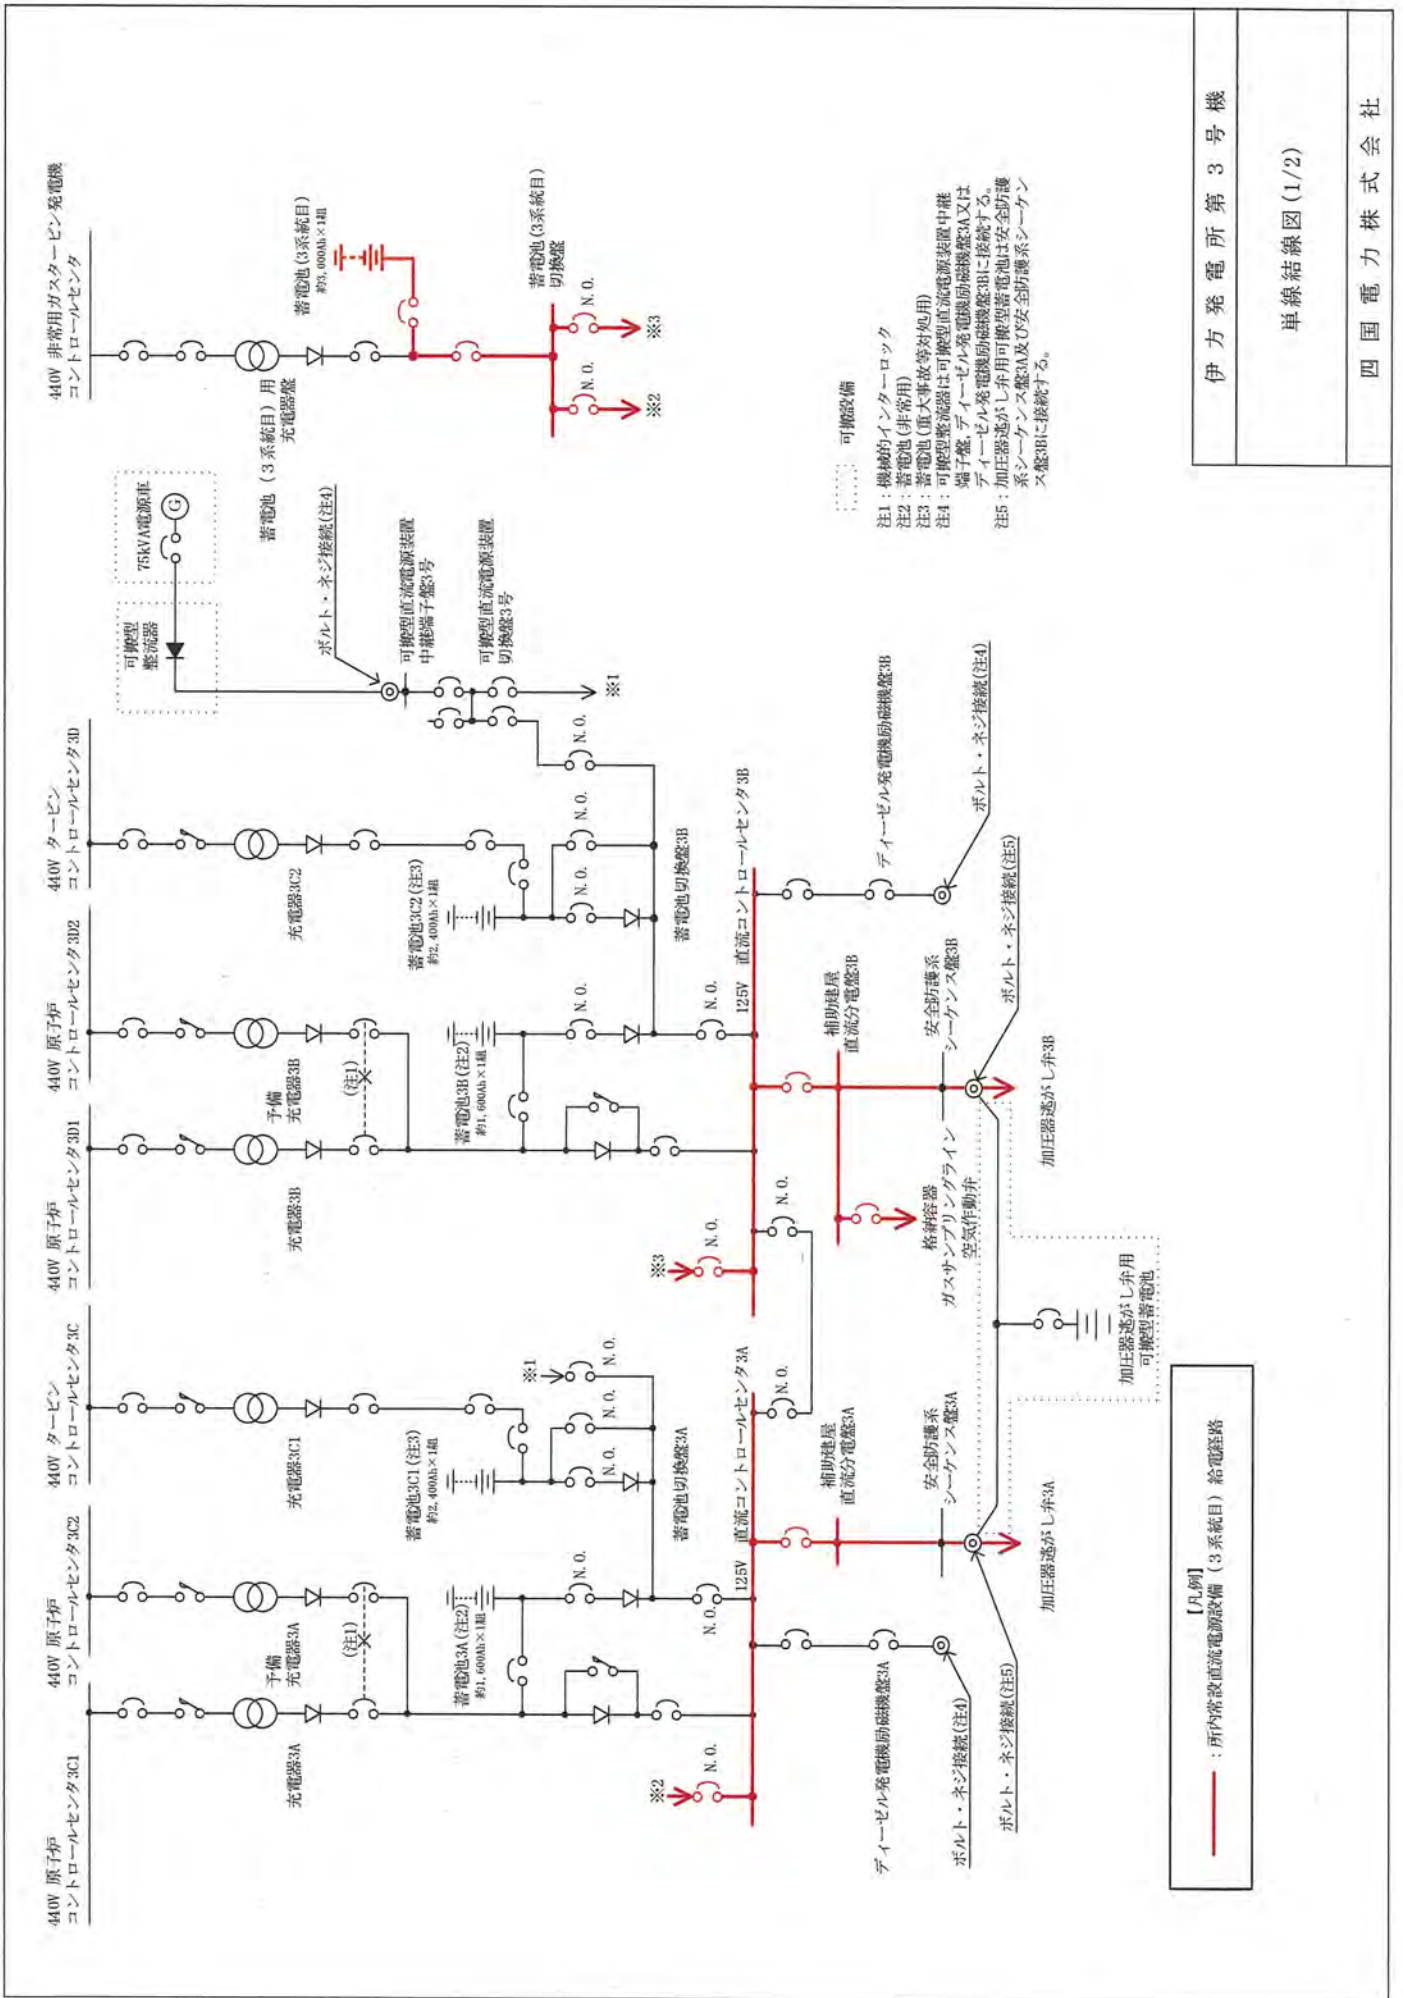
伊方発電所第3号機
単線結線図(1/2)
四国電力株式会社

440V 非常用ガスタービン発電機
コントロールセンタ

蓄電池(3系統目)用
充電器盤

蓄電池(3系統目)
約3,000Ah×1組

蓄電池(3系統目)
切換盤

N.O.
※3
N.O.
※2

75kVA電源車
G
可搬型
整流器

蓄電池(3系統目)
ボルト・ネジ接続(注4)
可搬型直流電源装置
中継端子盤3号
可搬型直流電源装置
切換盤3号
※1

可搬設備

注1：機械的インターロック
注2：蓄電池(非常用)
注3：蓄電池(重大事故等対処用)
注4：可搬型整流器は可搬型直流電源装置中継端子盤、ディーゼル発電機励磁機盤3A又はディーゼル発電機励磁機盤3Bに接続する。
注5：加圧器逃がし弁用可搬型蓄電池は安全防護系シーケンス盤3A及び安全防護系シーケンス盤3Bに接続する。

440V タービン
コントロールセンタ3D
充電器3C2
N.O.
N.O.
N.O.
N.O.
蓄電池3C2(注3)
約2,400Ah×1組
蓄電池切換盤3B
直流コントロールセンタ3B
ディーゼル発電機励磁機盤3B
ボルト・ネジ接続(注4)

440V 原子炉
コントロールセンタ3D2
N.O.
N.O.
125V
蓄電池3B(注2)
約1,600Ah×1組
予備
充電器3B
(注1)
補助建屋
直流分電盤3B
安全防護系
シーケンス盤3B
ボルト・ネジ接続(注5)
加圧器逃がし弁3B

440V 原子炉
コントロールセンタ3D1
充電器3B
N.O.
N.O.
※3
格納容器
ガスサンプリングライン
空気作動弁
加圧器逃がし弁用
可搬型蓄電池

440V タービン
コントロールセンタ3C
充電器3C1
※1
N.O.
N.O.
N.O.
N.O.
蓄電池3C1(注3)
約2,400Ah×1組
蓄電池切換盤3A
直流コントロールセンタ3A
補助建屋
直流分電盤3A
安全防護系
シーケンス盤3A
加圧器逃がし弁3A

440V 原子炉
コントロールセンタ3C2
N.O.
N.O.
125V
蓄電池3A(注2)
約1,600Ah×1組
予備
充電器3A
(注1)

440V 原子炉
コントロールセンタ3C1
充電器3A
※2
N.O.
ディーゼル発電機励磁機盤3A
ボルト・ネジ接続(注4)
ボルト・ネジ接続(注5)

【凡例】
：所内常設直流電源設備(3系統目)給電経路